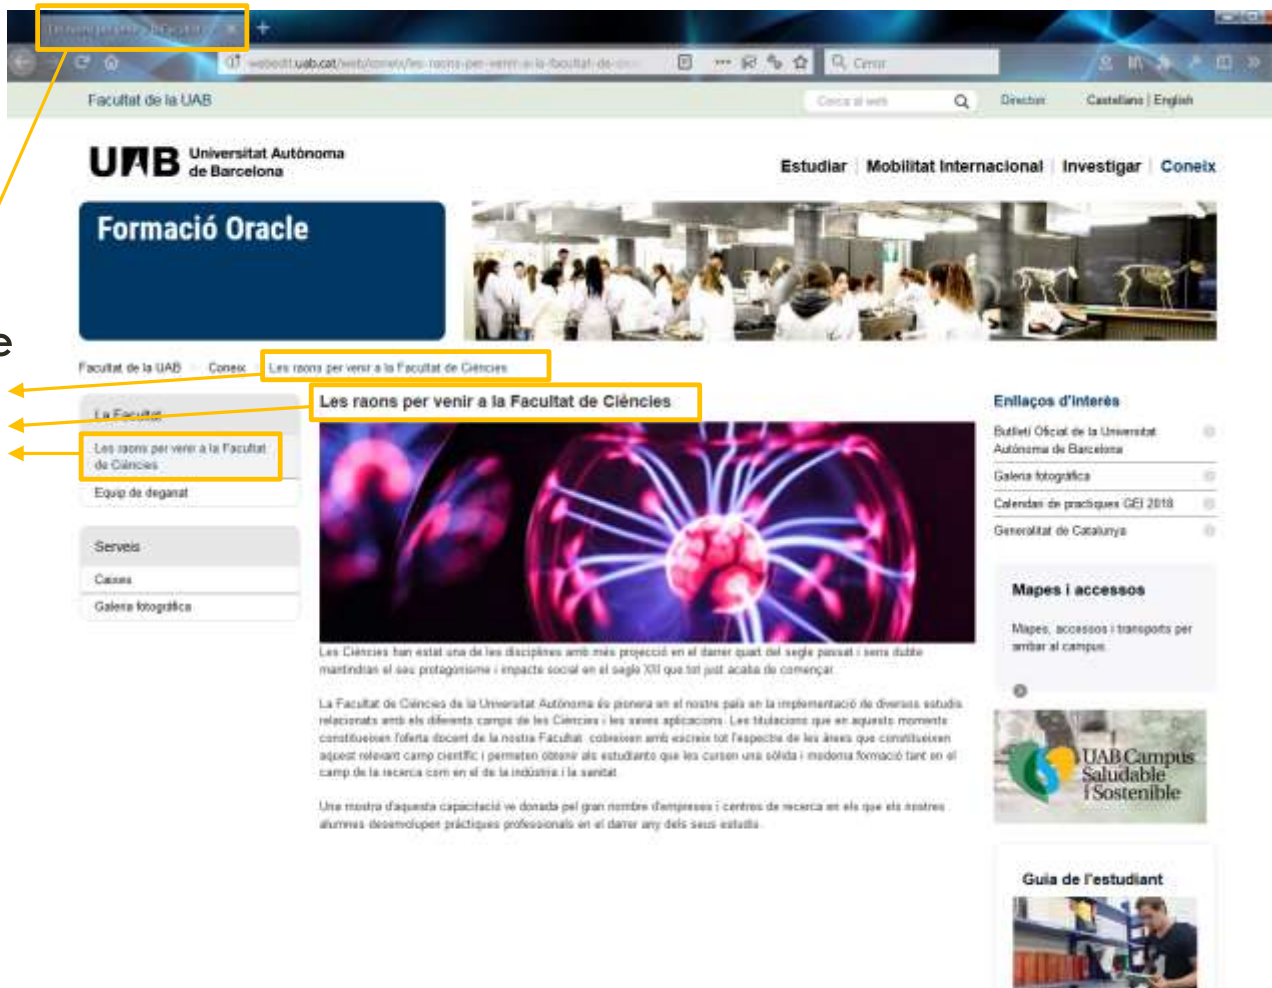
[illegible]

webedit.uab.cat/web/coneix/les-raons-per-venir-a-la-facultat-de-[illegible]

Cercar

Facultat de la UAB

Cerca al web

Directori

Castellano | English

UAB Universitat Autònoma de Barcelona

Estudiar | Mobilitat Internacional | Investigar | Coneix

Formació Oracle

e

Facultat de la UAB > Coneix > Les raons per venir a la Facultat de Ciències

La Facultat

Les raons per venir a la Facultat de Ciències

Equip de deganat

Serveis

Caixes

Galeria fotogràfica

Les raons per venir a la Facultat de Ciències

Les Ciències han estat una de les disciplines amb més projecció en el darrer quart del segle passat i sens dubte mantindran el seu protagonisme i impacte social en el segle XXI que tot just acaba de començar.

La Facultat de Ciències de la Universitat Autònoma és pionera en el nostre país en la implementació de diversos estudis relacionats amb els diferents camps de les Ciències i les seves aplicacions. Les titulacions que en aquests moments constitueixen l'oferta docent de la nostra Facultat cobreixen amb escreix tot l'espectre de les àrees que constitueixen aquest rellevant camp científic i permeten obtenir als estudiants que les cursen una sòlida i moderna formació tant en el camp de la recerca com en el de la indústria i la sanitat.

Una mostra d'aquesta capacitació ve donada pel gran nombre d'empreses i centres de recerca en els que els nostres alumnes desenvolupen pràctiques professionals en el darrer any dels seus estudis.

Enllaços d'interès

Butlletí Oficial de la Universitat Autònoma de Barcelona

Galeria fotogràfica

Calendari de pràctiques GEI 2018

Generalitat de Catalunya

Mapes i accessos

Mapes, accessos i transports per arribar al campus.

UAB Campus Saludable i Sostenible

Guia de l'estudiant